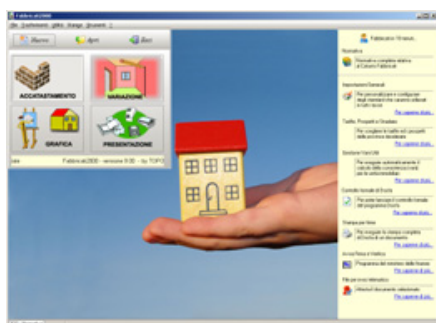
Fabbricati2000

File Impostazioni Utilità Stampa Strumenti ?

Nuovo Apri Esci

ACCATASTAMENTO VARIAZIONE

GRAFICA PRESENTAZIONE

Fabbricati 2000 - versione 8.00 - by TOPO

Fabbricati 10 news

Normativa

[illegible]

Impostazioni Generali

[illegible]

Per saperne di più...

Tariffe, Prospetti e Quadri

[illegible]

Per saperne di più...

Gestione Voci Utili

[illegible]

Per saperne di più...

Controllo formale di Docfa

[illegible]

Per saperne di più...

Stampa per fasce

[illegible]

Per saperne di più...

Accesso Fisco e Visura

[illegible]

Per saperne di più...

File per invio telematico

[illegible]